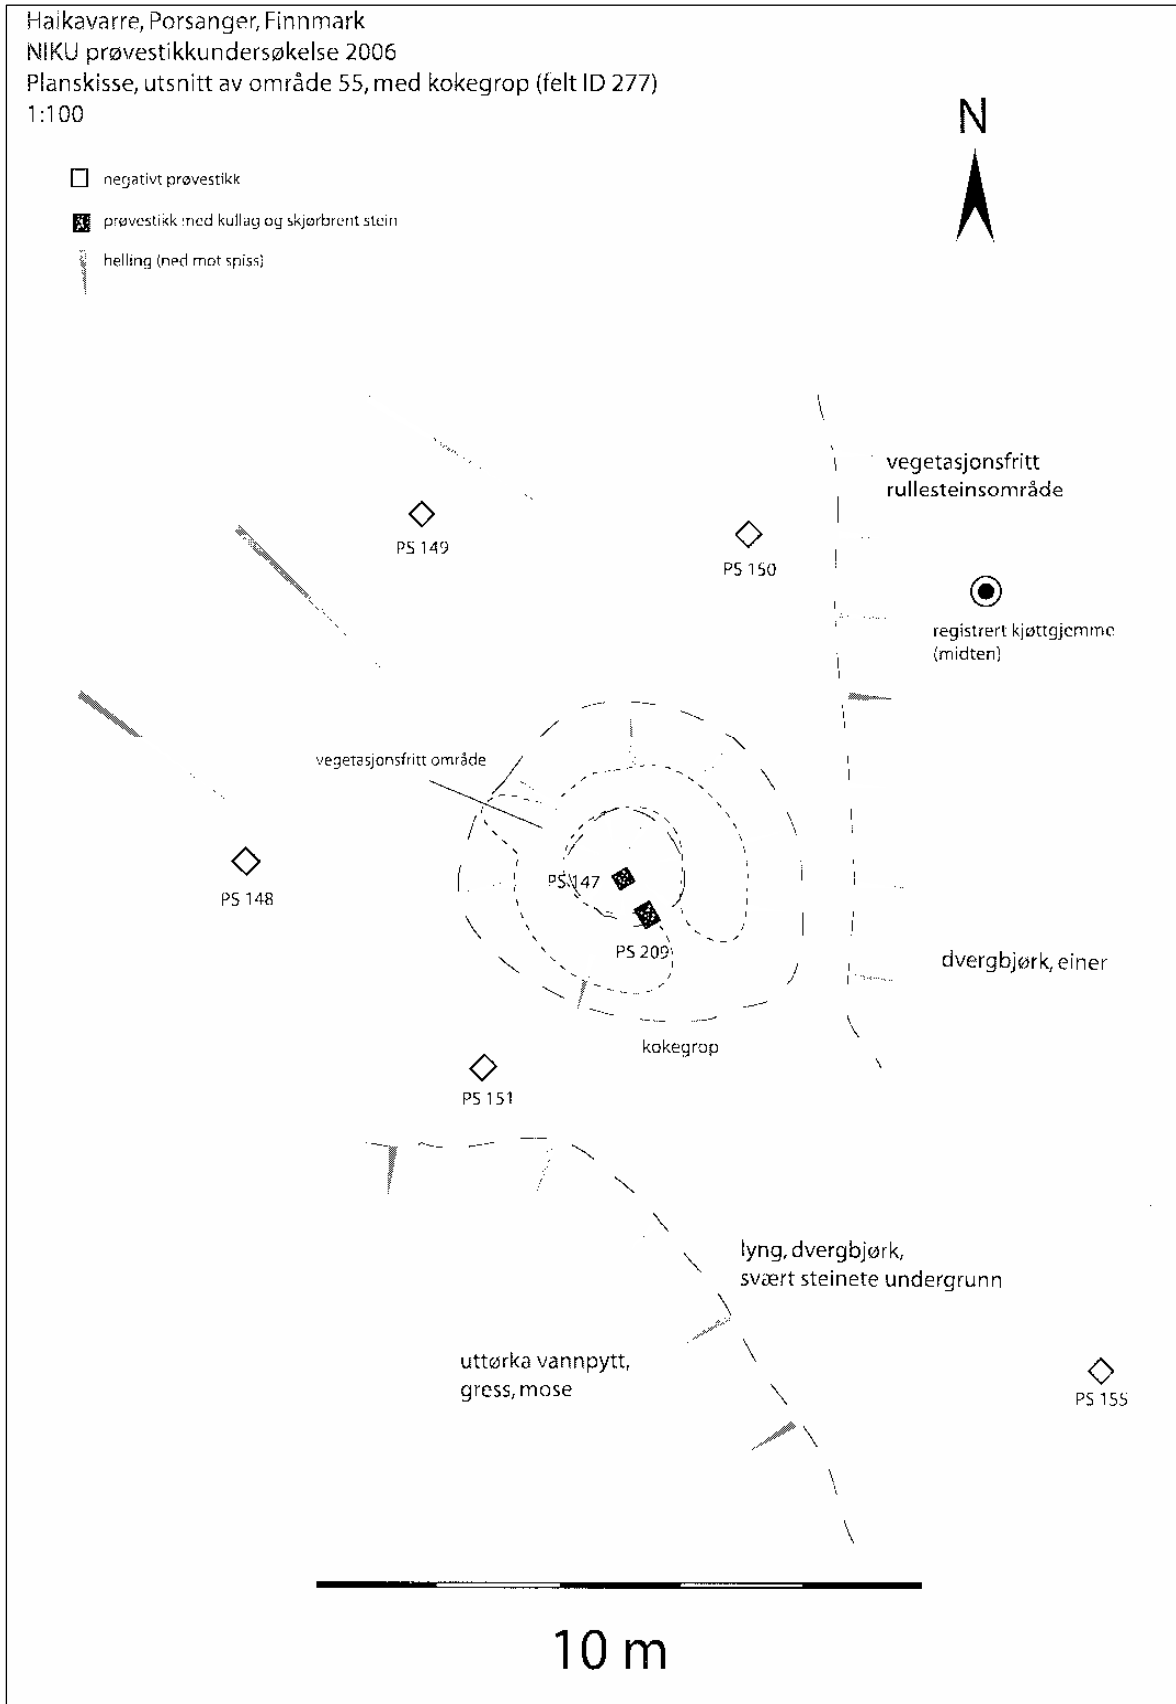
Haikavarre, Porsanger, Finnmark
NIKU prøvestikkundersøkelse 2006
Planskisse, utsnitt av område 55, med kokegrop (felt ID 277)
1:100

N

negativt prøvestikk

prøvestikk med kullag og skjørbrent stein

helling (ned mot spiss)

vegetasjonsfritt rullesteinsområde

PS 149

PS 150

registrert kjøttgjemme (midten)

vegetasjonsfritt område

PS 148

PS 147

PS 209

dvergbjørk, einer

kokegrop

PS 151

lyng, dvergbjørk, svært steinete undergrunn

uttørka vannpytt, gress, mose

PS 155

10 m